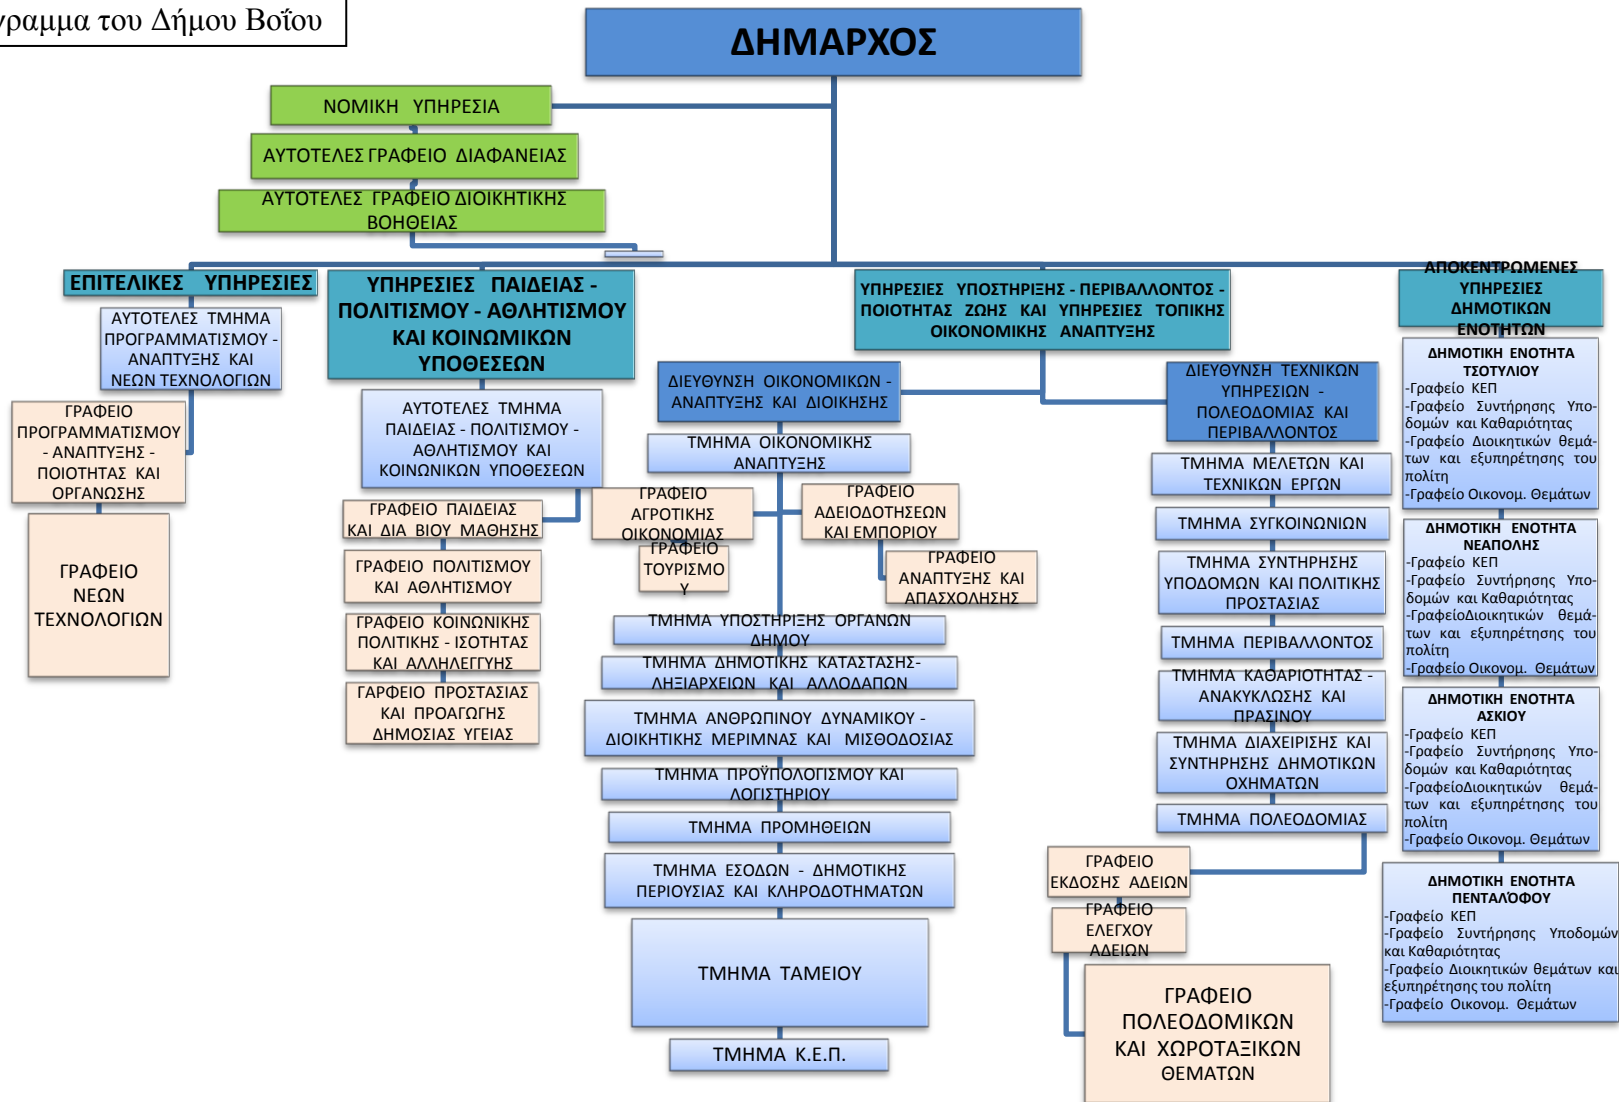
γραμμα του Δήμου Βοΐου

ΔΗΜΑΡΧΟΣ

ΝΟΜΙΚΗ ΥΠΗΡΕΣΙΑ

ΑΥΤΟΤΕΛΕΣ ΓΡΑΦΕΙΟ ΔΙΑΦΑΝΕΙΑΣ

ΑΥΤΟΤΕΛΕΣ ΓΡΑΦΕΙΟ ΔΙΟΙΚΗΤΙΚΗΣ ΒΟΗΘΕΙΑΣ

ΕΠΙΤΕΛΙΚΕΣ ΥΠΗΡΕΣΙΕΣ

ΑΥΤΟΤΕΛΕΣ ΤΜΗΜΑ ΠΡΟΓΡΑΜΜΑΤΙΣΜΟΥ - ΑΝΑΠΤΥΞΗΣ ΚΑΙ ΝΕΩΝ ΤΕΧΝΟΛΟΓΙΩΝ

ΓΡΑΦΕΙΟ ΠΡΟΓΡΑΜΜΑΤΙΣΜΟΥ - ΑΝΑΠΤΥΞΗΣ - ΠΟΙΟΤΗΤΑΣ ΚΑΙ ΟΡΓΑΝΩΣΗΣ

ΓΡΑΦΕΙΟ ΝΕΩΝ ΤΕΧΝΟΛΟΓΙΩΝ

ΥΠΗΡΕΣΙΕΣ ΠΑΙΔΕΙΑΣ - ΠΟΛΙΤΙΣΜΟΥ - ΑΘΛΗΤΙΣΜΟΥ ΚΑΙ ΚΟΙΝΩΝΙΚΩΝ ΥΠΟΘΕΣΕΩΝ

ΑΥΤΟΤΕΛΕΣ ΤΜΗΜΑ ΠΑΙΔΕΙΑΣ - ΠΟΛΙΤΙΣΜΟΥ - ΑΘΛΗΤΙΣΜΟΥ ΚΑΙ ΚΟΙΝΩΝΙΚΩΝ ΥΠΟΘΕΣΕΩΝ

ΓΡΑΦΕΙΟ ΠΑΙΔΕΙΑΣ ΚΑΙ ΔΙΑ ΒΙΟΥ ΜΑΘΗΣΗΣ

ΓΡΑΦΕΙΟ ΠΟΛΙΤΙΣΜΟΥ ΚΑΙ ΑΘΛΗΤΙΣΜΟΥ

ΓΡΑΦΕΙΟ ΚΟΙΝΩΝΙΚΗΣ ΠΟΛΙΤΙΚΗΣ - ΙΣΟΤΗΤΑΣ ΚΑΙ ΑΛΛΗΛΕΓΓΥΗΣ

ΓΑΡΦΕΙΟ ΠΡΟΣΤΑΣΙΑΣ ΚΑΙ ΠΡΟΑΓΩΓΗΣ ΔΗΜΟΣΙΑΣ ΥΓΕΙΑΣ

ΥΠΗΡΕΣΙΕΣ ΥΠΟΣΤΗΡΙΞΗΣ - ΠΕΡΙΒΑΛΛΟΝΤΟΣ - ΠΟΙΟΤΗΤΑΣ ΖΩΗΣ ΚΑΙ ΥΠΗΡΕΣΙΕΣ ΤΟΠΙΚΗΣ ΟΙΚΟΝΟΜΙΚΗΣ ΑΝΑΠΤΥΞΗΣ

ΔΙΕΥΘΥΝΣΗ ΟΙΚΟΝΟΜΙΚΩΝ - ΑΝΑΠΤΥΞΗΣ ΚΑΙ ΔΙΟΙΚΗΣΗΣ

ΤΜΗΜΑ ΟΙΚΟΝΟΜΙΚΗΣ ΑΝΑΠΤΥΞΗΣ

ΓΡΑΦΕΙΟ ΑΓΡΟΤΙΚΗΣ ΟΙΚΟΝΟΜΙΑΣ

ΓΡΑΦΕΙΟ ΑΔΕΙΟΔΟΤΗΣΕΩΝ ΚΑΙ ΕΜΠΟΡΙΟΥ

ΓΡΑΦΕΙΟ ΤΟΥΡΙΣΜΟΥ

ΓΡΑΦΕΙΟ ΑΝΑΠΤΥΞΗΣ ΚΑΙ ΑΠΑΣΧΟΛΗΣΗΣ

ΤΜΗΜΑ ΥΠΟΣΤΗΡΙΞΗΣ ΟΡΓΑΝΩΝ ΔΗΜΟΥ

ΤΜΗΜΑ ΔΗΜΟΤΙΚΗΣ ΚΑΤΑΣΤΑΣΗΣ- ΛΗΞΙΑΡΧΕΙΟΥ ΚΑΙ ΑΛΛΟΔΑΠΩΝ

ΤΜΗΜΑ ΑΝΘΡΩΠΙΝΟΥ ΔΥΝΑΜΙΚΟΥ - ΔΙΟΙΚΗΤΙΚΗΣ ΜΕΡΙΜΝΑΣ ΚΑΙ ΜΙΣΘΟΔΟΣΙΑΣ

ΤΜΗΜΑ ΠΡΟΫΠΟΛΟΓΙΣΜΟΥ ΚΑΙ ΛΟΓΙΣΤΗΡΙΟΥ

ΤΜΗΜΑ ΠΡΟΜΗΘΕΙΩΝ

ΤΜΗΜΑ ΕΣΟΔΩΝ - ΔΗΜΟΤΙΚΗΣ ΠΕΡΙΟΥΣΙΑΣ ΚΑΙ ΚΛΗΡΟΔΟΤΗΜΑΤΩΝ

ΤΜΗΜΑ ΤΑΜΕΙΟΥ

ΤΜΗΜΑ Κ.Ε.Π.

ΔΙΕΥΘΥΝΣΗ ΤΕΧΝΙΚΩΝ ΥΠΗΡΕΣΙΩΝ - ΠΟΛΕΟΔΟΜΙΑΣ ΚΑΙ ΠΕΡΙΒΑΛΛΟΝΤΟΣ

ΤΜΗΜΑ ΜΕΛΕΤΩΝ ΚΑΙ ΤΕΧΝΙΚΩΝ ΕΡΓΩΝ

ΤΜΗΜΑ ΣΥΓΚΟΙΝΩΝΙΩΝ

ΤΜΗΜΑ ΣΥΝΤΗΡΗΣΗΣ ΥΠΟΔΟΜΩΝ ΚΑΙ ΠΟΛΙΤΙΚΗΣ ΠΡΟΣΤΑΣΙΑΣ

ΤΜΗΜΑ ΠΕΡΙΒΑΛΛΟΝΤΟΣ

ΤΜΗΜΑ ΚΑΘΑΡΙΟΤΗΤΑΣ - ΑΝΑΚΥΚΛΩΣΗΣ ΚΑΙ ΠΡΑΣΙΝΟΥ

ΤΜΗΜΑ ΔΙΑΧΕΙΡΙΣΗΣ ΚΑΙ ΣΥΝΤΗΡΗΣΗΣ ΔΗΜΟΤΙΚΩΝ ΟΧΗΜΑΤΩΝ

ΤΜΗΜΑ ΠΟΛΕΟΔΟΜΙΑΣ

ΓΡΑΦΕΙΟ ΕΚΔΟΣΗΣ ΑΔΕΙΩΝ

ΓΡΑΦΕΙΟ ΕΛΕΓΧΟΥ ΑΔΕΙΩΝ

ΓΡΑΦΕΙΟ ΠΟΛΕΟΔΟΜΙΚΩΝ ΚΑΙ ΧΩΡΟΤΑΞΙΚΩΝ ΘΕΜΑΤΩΝ

ΑΠΟΚΕΝΤΡΩΜΕΝΕΣ ΥΠΗΡΕΣΙΕΣ ΔΗΜΟΤΙΚΩΝ ΕΝΟΤΗΤΩΝ

ΔΗΜΟΤΙΚΗ ΕΝΟΤΗΤΑ ΤΣΟΤΥΛΙΟΥ
-Γραφείο ΚΕΠ
-Γραφείο Συντήρησης Υποδομών και Καθαριότητας
-Γραφείο Διοικητικών θεμάτων και εξυπηρέτησης του πολίτη
-Γραφείο Οικονομ. Θεμάτων

ΔΗΜΟΤΙΚΗ ΕΝΟΤΗΤΑ ΝΕΑΠΟΛΗΣ
-Γραφείο ΚΕΠ
-Γραφείο Συντήρησης Υποδομών και Καθαριότητας
-ΓραφείοΔιοικητικών θεμάτων και εξυπηρέτησης του πολίτη
-Γραφείο Οικονομ. Θεμάτων

ΔΗΜΟΤΙΚΗ ΕΝΟΤΗΤΑ ΑΣΚΙΟΥ
-Γραφείο ΚΕΠ
-Γραφείο Συντήρησης Υποδομών και Καθαριότητας
-ΓραφείοΔιοικητικών θεμάτων και εξυπηρέτησης του πολίτη
-Γραφείο Οικονομ. Θεμάτων

ΔΗΜΟΤΙΚΗ ΕΝΟΤΗΤΑ ΠΕΝΤΑΛΟΦΟΥ
-Γραφείο ΚΕΠ
-Γραφείο Συντήρησης Υποδομών και Καθαριότητας
-Γραφείο Διοικητικών θεμάτων και εξυπηρέτησης του πολίτη
-Γραφείο Οικονομ. Θεμάτων